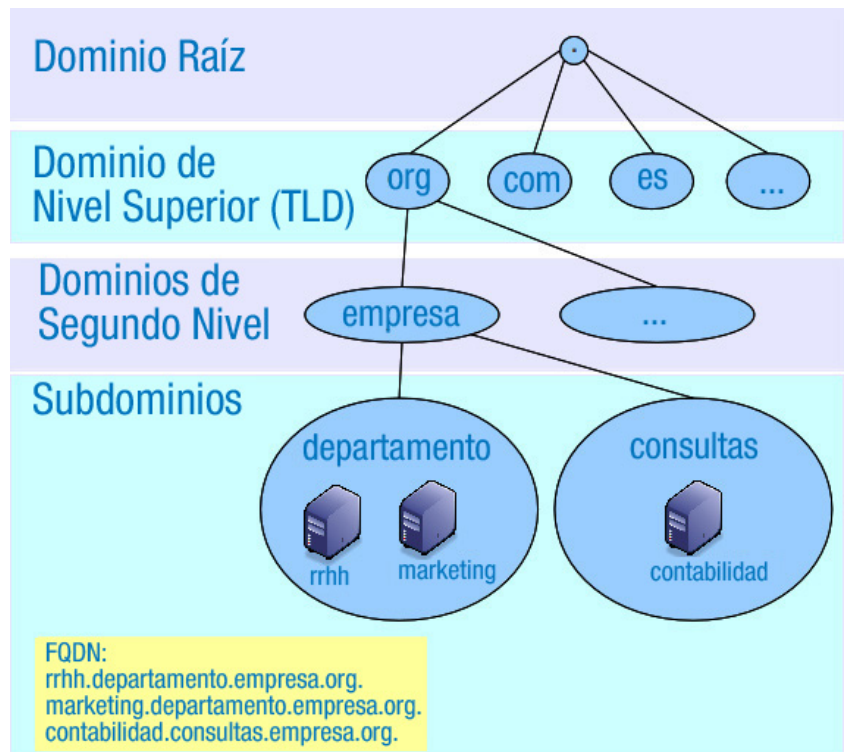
Dominio Raíz

.

Dominio de Nivel Superior (TLD)

org

com

es

...

Dominios de Segundo Nivel

empresa

...

Subdominios

departamento

rrhh

marketing

consultas

contabilidad

FQDN:
rrhh.departamento.empresa.org.
marketing.departamento.empresa.org.
contabilidad.consultas.empresa.org.